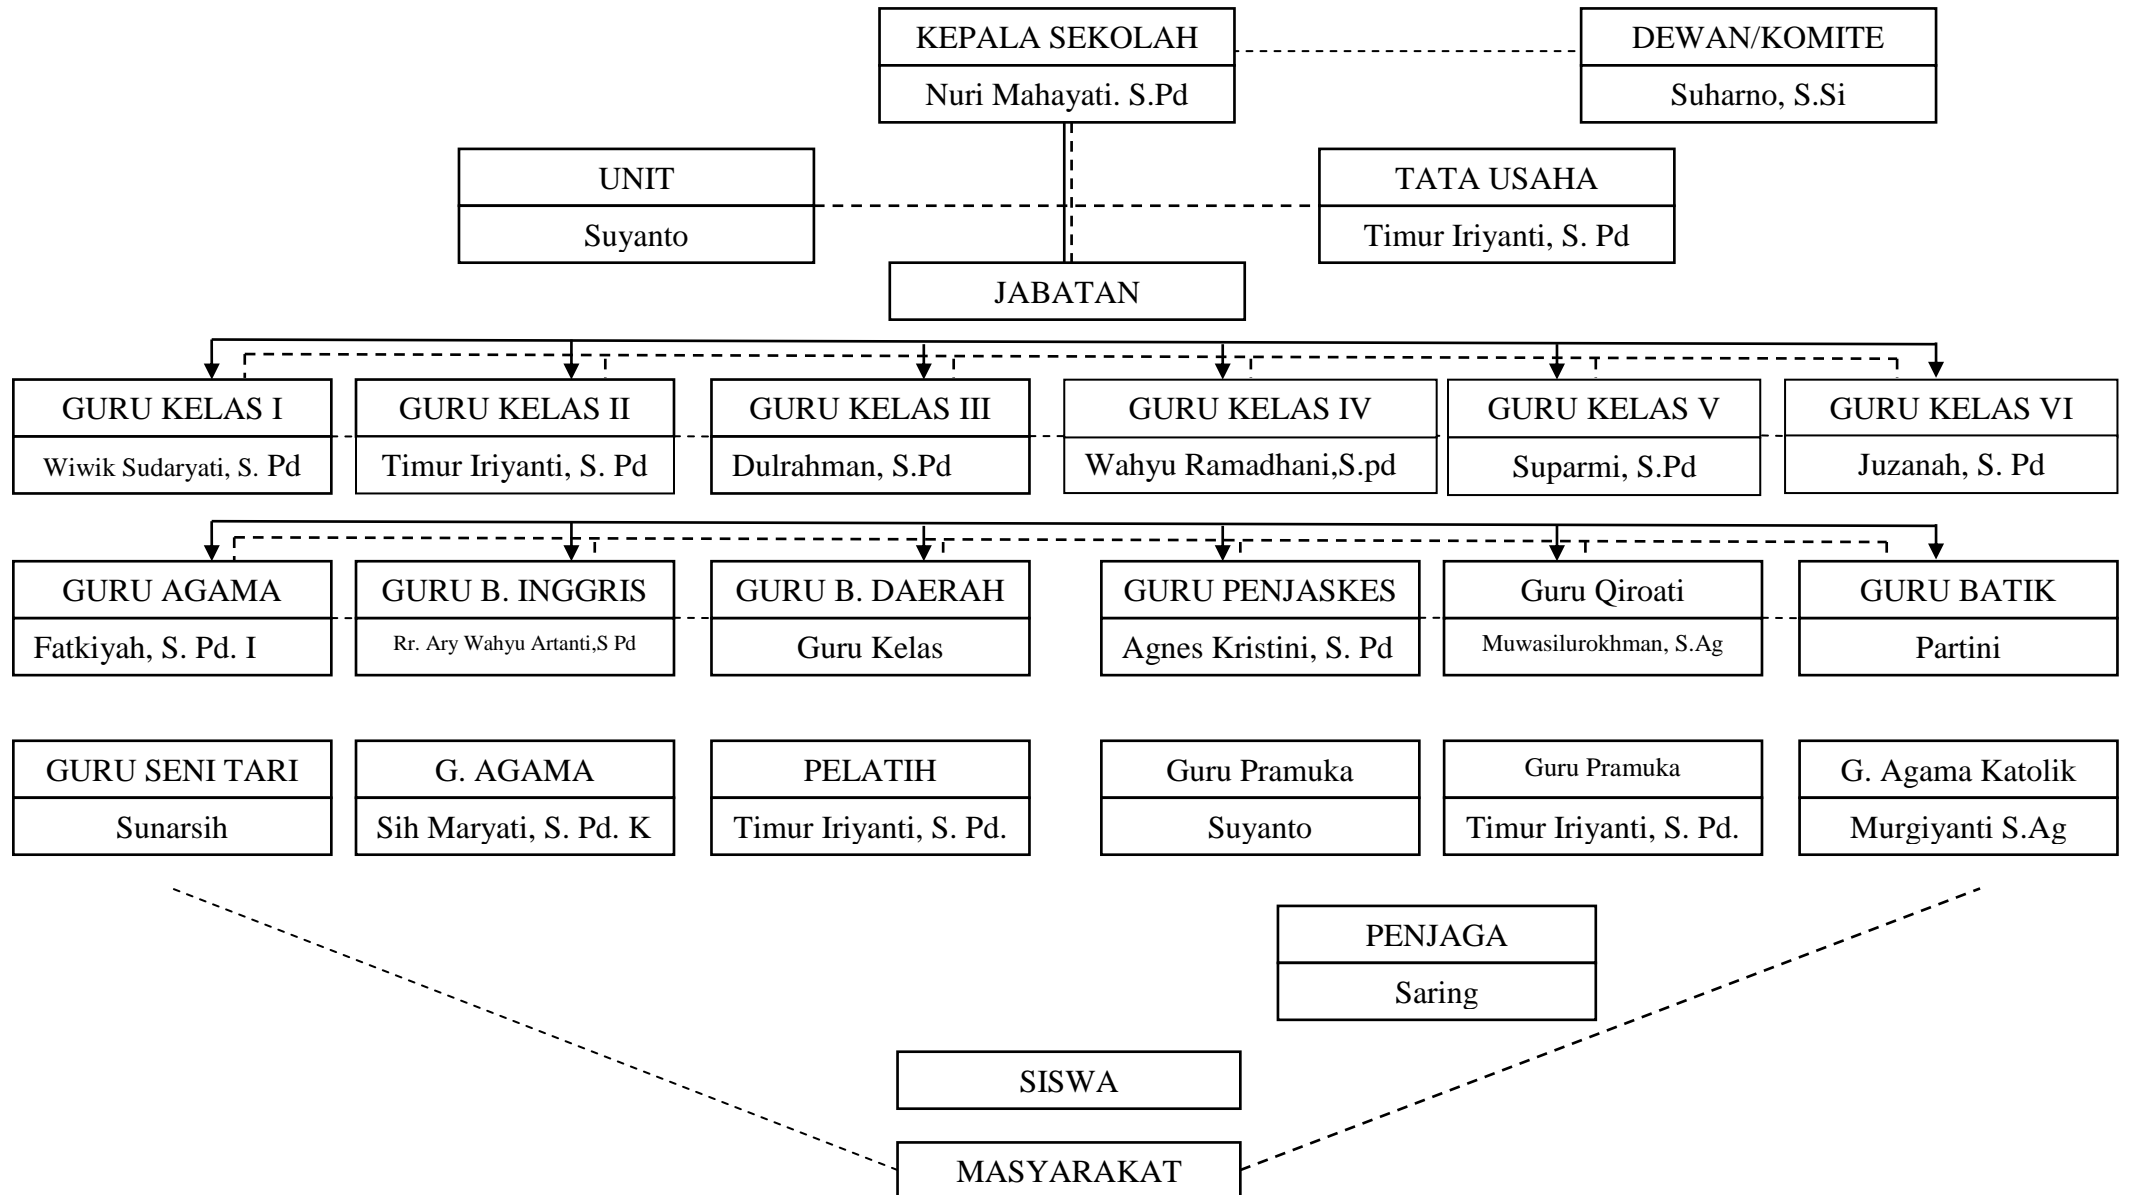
KEPALA SEKOLAH
Nuri Mahayati. S.Pd

DEWAN/KOMITE
Suharno, S.Si

UNIT
Suyanto

TATA USAHA
Timur Iriyanti, S. Pd

JABATAN

GURU KELAS I
Wiwik Sudaryati, S. Pd

GURU KELAS II
Timur Iriyanti, S. Pd

GURU KELAS III
Dulrahman, S.Pd

GURU KELAS IV
Wahyu Ramadhani,S.pd

GURU KELAS V
Suparmi, S.Pd

GURU KELAS VI
Juzanah, S. Pd

GURU AGAMA
Fatkiyah, S. Pd. I

GURU B. INGGRIS
Rr. Ary Wahyu Artanti,S Pd

GURU B. DAERAH
Guru Kelas

GURU PENJASKES
Agnes Kristini, S. Pd

Guru Qiroati
Muwasilurokhman, S.Ag

GURU BATIK
Partini

GURU SENI TARI
Sunarsih

G. AGAMA
Sih Maryati, S. Pd. K

PELATIH
Timur Iriyanti, S. Pd.

Guru Pramuka
Suyanto

Guru Pramuka
Timur Iriyanti, S. Pd.

G. Agama Katolik
Murgiyanti S.Ag

PENJAGA
Saring

SISWA

MASYARAKAT